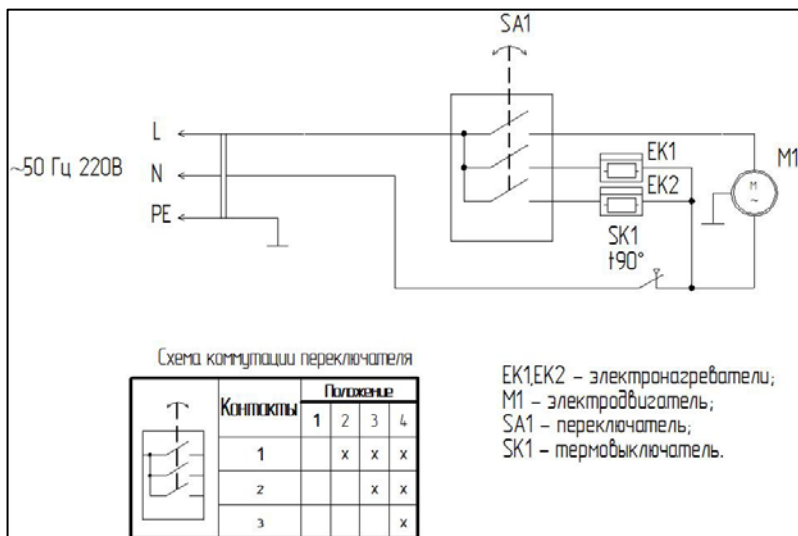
SA1

~50 Гц 220В

L

N

PE

EK1

EK2

M1

M

~

SK1

t90°

Схема коммутации переключателя

| | Контакты | Положение | | | |
|---|---|---|---|---|---|
| | | 1 | 2 | 3 | 4 |
| | 1 | | x | x | x |
| | 2 | | | x | x |
| | 3 | | | | x |

EK1,EK2 – электронагреватели;
M1 – электродвигатель;
SA1 – переключатель;
SK1 – термовыключатель.